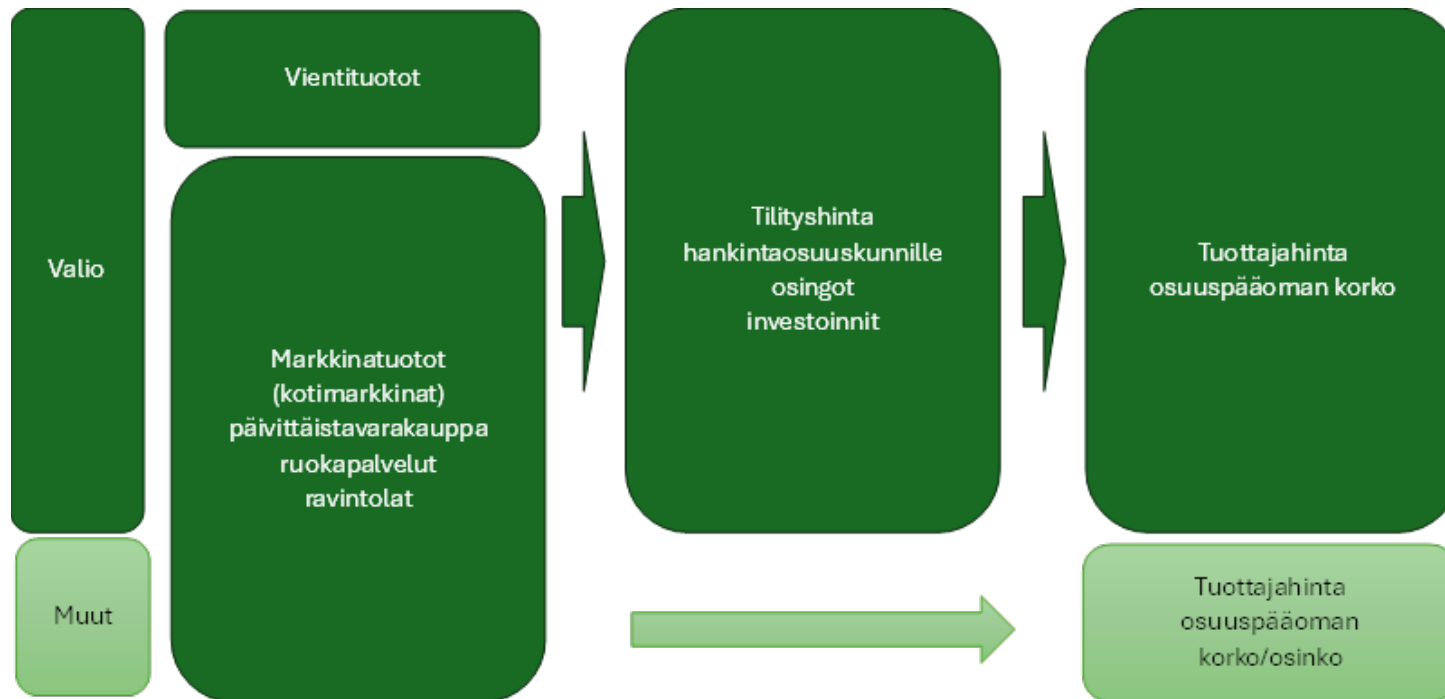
Valio

Muut

Vientituotot

Markkinatuotot (kotimarkkinat) päivittäistavarakauppa ruokapalvelut ravintolat

Tilityshinta hankintaosuuskunnille osingot investoinnit

Tuottajahinta osuuspääoman korko

Tuottajahinta osuuspääoman korko/osinko